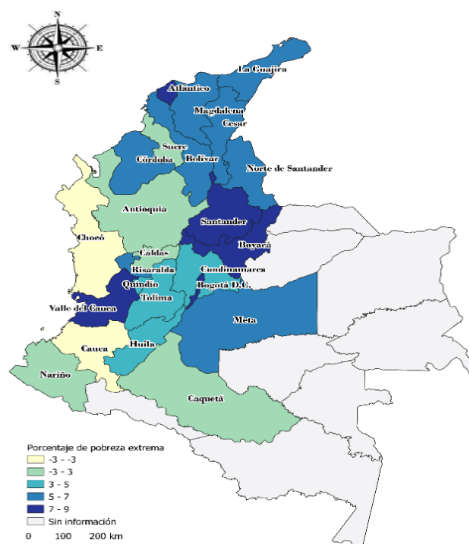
N
W E
S

La Guajira
Atlántico
Magdalena
Cesar
Sucre
Córdoba
Bolívar
Norte de Santander
Antioquia
Santander
Chocó
Boyacá
Caldas
Risaralda
Cundinamarca
Quindío
Bogotá D.C.
Tolima
Valle del Cauca
Meta
Huila
Cauca
Nariño
Caquetá

Porcentaje de pobreza extrema
-3 - -3
-3 - 3
3 - 5
5 - 7
7 - 9
Sin información
0 100 200 km